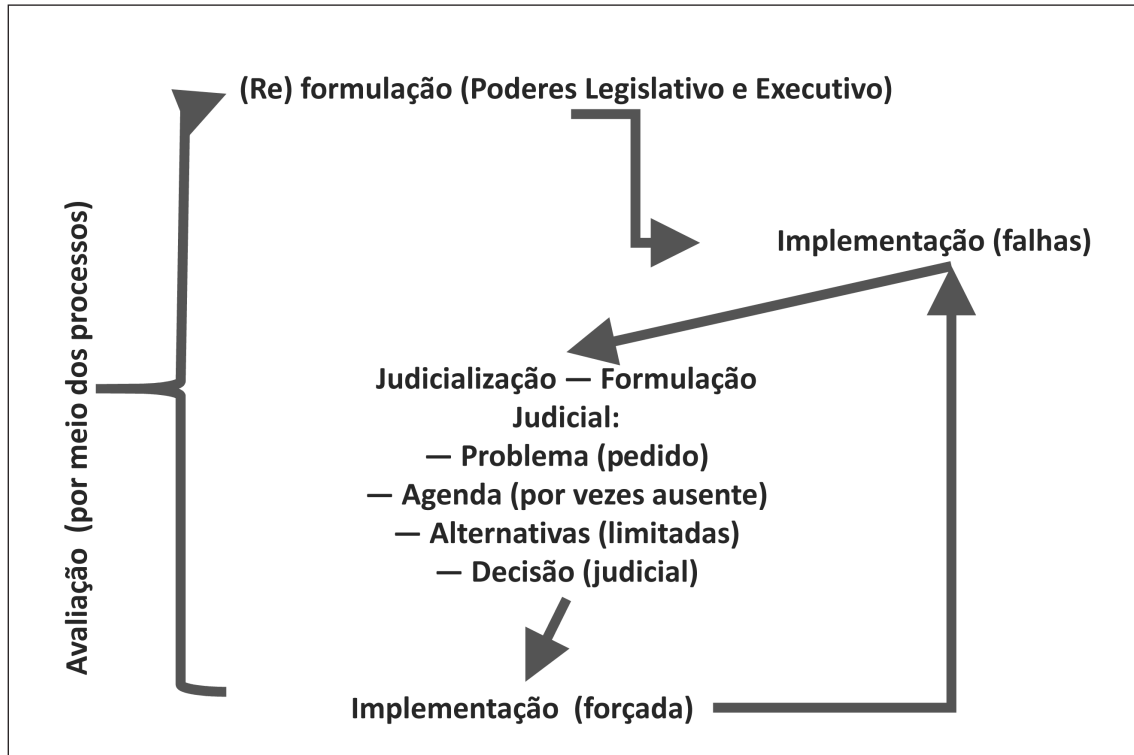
(Re) formulação (Poderes Legislativo e Executivo)

Implementação (falhas)

Judicialização — Formulação Judicial:
— Problema (pedido)
— Agenda (por vezes ausente)
— Alternativas (limitadas)
— Decisão (judicial)

Implementação (forçada)

Avaliação (por meio dos processos)